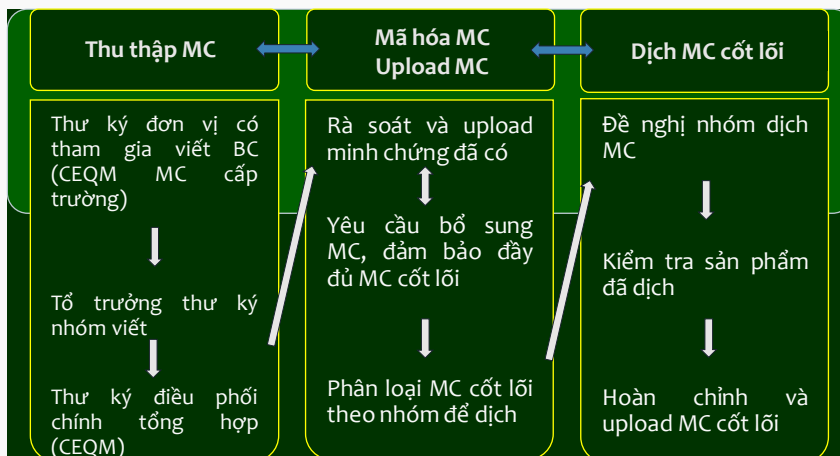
Thu thập MC

Mã hóa MC
Upload MC

Dịch MC cốt lõi

Thư ký đơn vị có tham gia viết BC (CEQM MC cấp trường)

Tổ trưởng thư ký nhóm viết

Thư ký điều phối chính tổng hợp (CEQM)

Rà soát và upload minh chứng đã có

Yêu cầu bổ sung MC, đảm bảo đầy đủ MC cốt lõi

Phân loại MC cốt lõi theo nhóm để dịch

Đề nghị nhóm dịch MC

Kiểm tra sản phẩm đã dịch

Hoàn chỉnh và upload MC cốt lõi